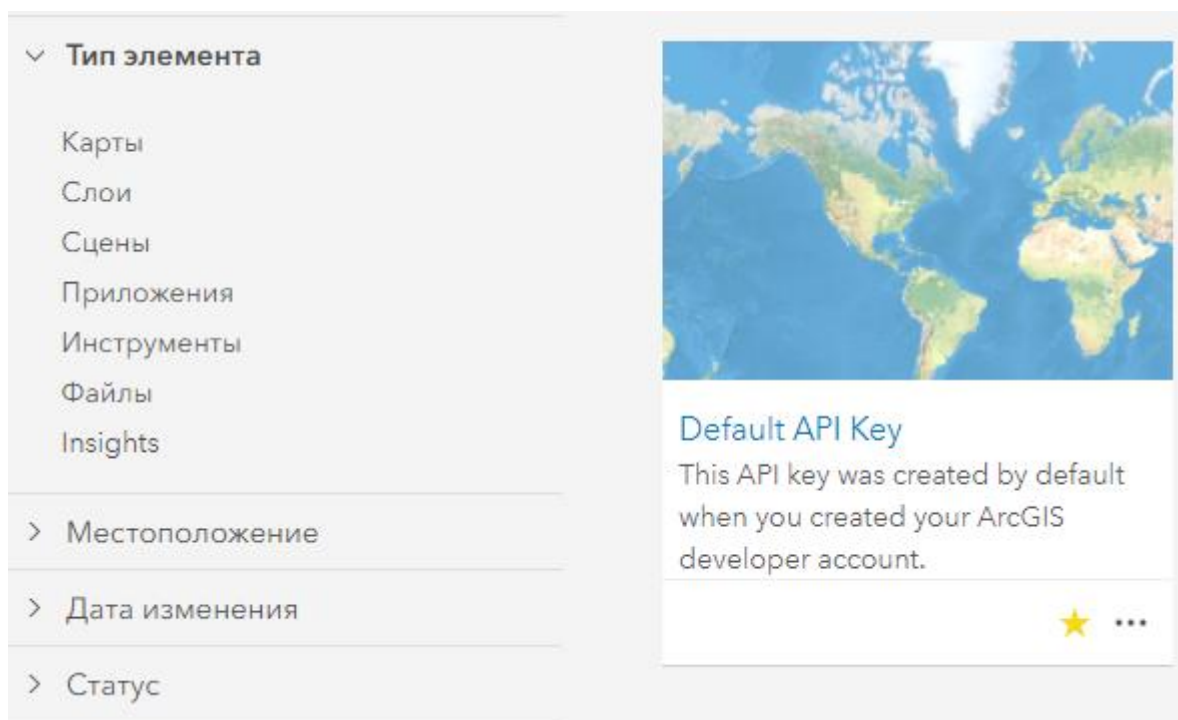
Тип элемента

Карты
Слои
Сцены
Приложения
Инструменты
Файлы
Insights

Местоположение

Дата изменения

Статус

Default API Key
This API key was created by default when you created your ArcGIS developer account.